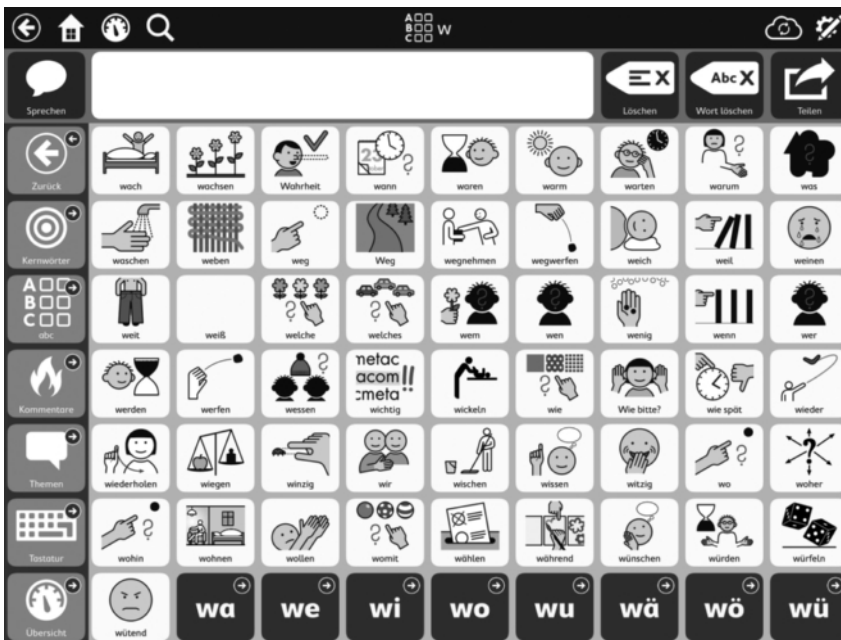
ABC W

Sprechen

Löschen

Abc X

Wort löschen

Teilen

Zurück

wach

wachsen

Wahrheit

wann

waren

warm

warten

warum

was

Kernwörter

waschen

weben

weg

Weg

wegnehmen

wegwerfen

weich

weil

weinen

ABC

abc

weit

weiß

welche

welches

wem

wen

wenig

wenn

wer

Kommentare

werden

werfen

wessen

metac acom!! meta

wichtig

wickeln

wie

Wie bitte?

wie spät

wieder

Themen

wiederholen

wiegen

winzig

wir

wischen

wissen

witzig

wo

woher

Tastatur

wohin

wohnen

wollen

womit

wählen

während

wünschen

würden

würfeln

Übersicht

wütend

wa

we

wi

wo

wu

wä

wö

wü